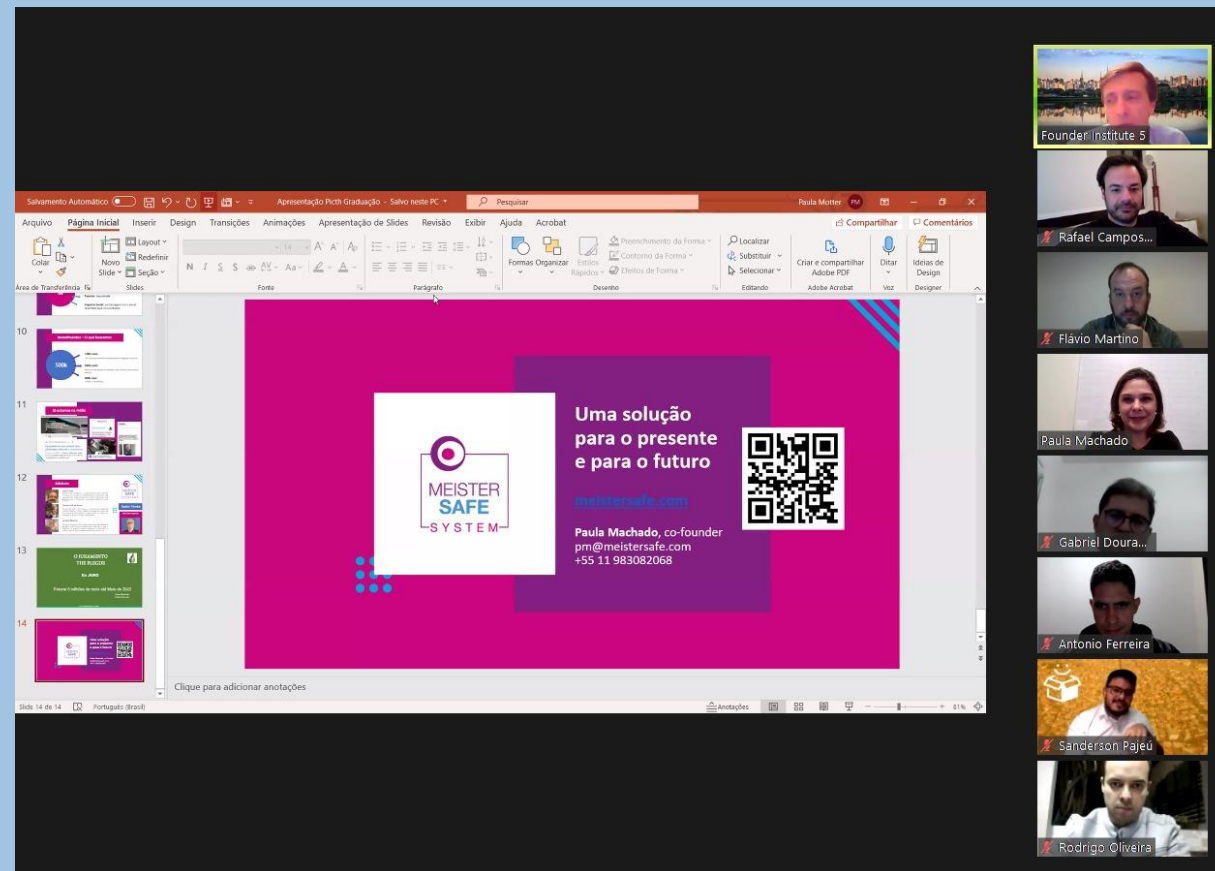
Salvamento Automático   Apresentação Picth Graduação - Salvo neste PC   Pesquisar   Paula Motter PM

Arquivo   Página Inicial   Inserir   Design   Transições   Animações   Apresentação de Slides   Revisão   Exibir   Ajuda   Acrobat   Compartilhar   Comentários

Colar   Novo Slide   Layout   Redefinir   Seção   Formas   Organizar   Estilos Rápidos   Preenchimento da Forma   Contorno da Forma   Efeitos de Forma   Localizar   Substituir   Selecionar   Criar e compartilhar Adobe PDF   Ditar   Ideias de Design

Área de Transferência   Slides   Fonte   Parágrafo   Desenho   Editando   Adobe Acrobat   Voz   Designer

10
11
12
13
14

MEISTER SAFE SYSTEM

Uma solução para o presente e para o futuro

meistersafe.com

Paula Machado, co-founder
pm@meistersafe.com
+55 11 983082068

Clique para adicionar anotações

Slide 14 de 14   Português (Brasil)   Anotações   81%

Founder Institute 5
Rafael Campos...
Flávio Martino
Paula Machado
Gabriel Doura...
Antonio Ferreira
Sanderson Pajeú
Rodrigo Oliveira